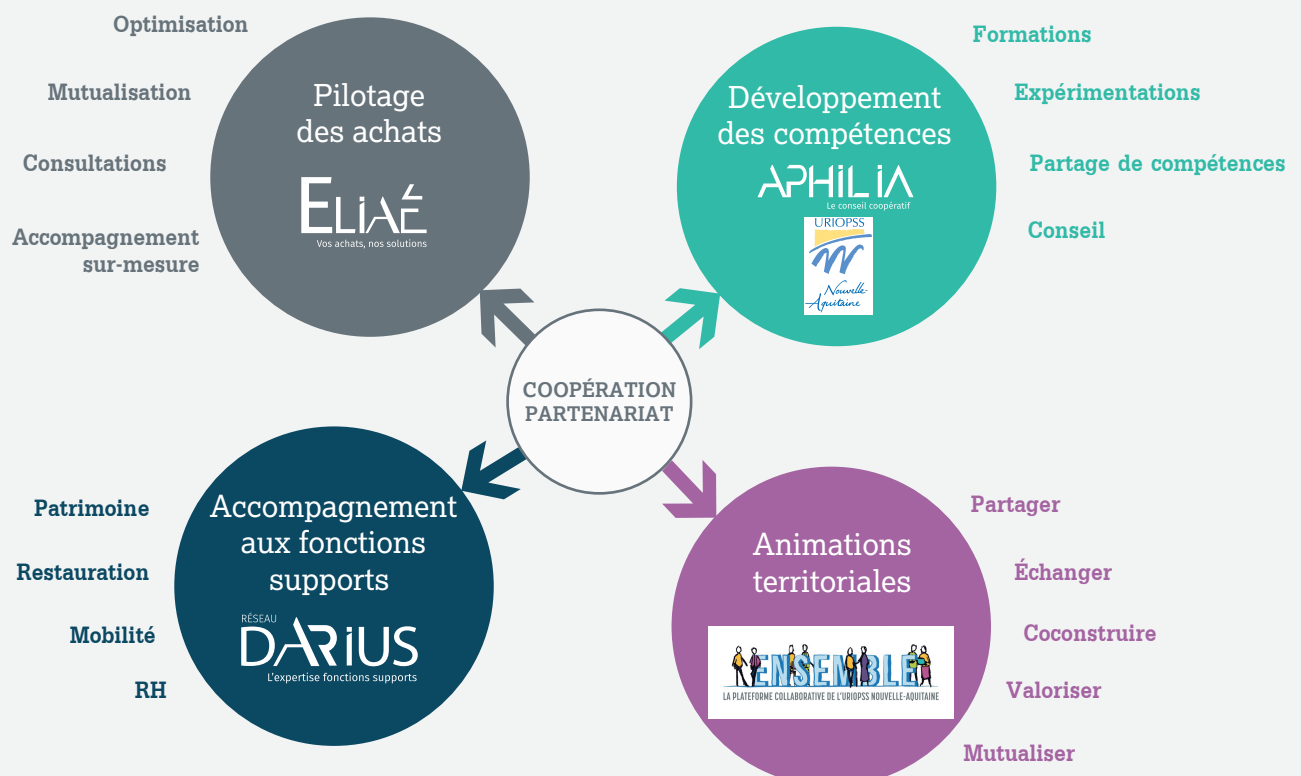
Optimisation

Mutualisation

Consultations

Accompagnement sur-mesure

Pilotage des achats

ELIAÉ
Vos achats, nos solutions

Formations

Expérimentations

Partage de compétences

Conseil

Développement des compétences

APHILIA
Le conseil coopératif

URIOPSS
Nouvelle-Aquitaine

COOPÉRATION PARTENARIAT

Patrimoine

Restauration

Mobilité

RH

Accompagnement aux fonctions supports

RÉSEAU
DARIUS
L'expertise fonctions supports

Partager

Échanger

Coconstruire

Valoriser

Mutualiser

Animations territoriales

ENSEMBLE
LA PLATEFORME COLLABORATIVE DE L'URIOPSS NOUVELLE-AQUITAINE